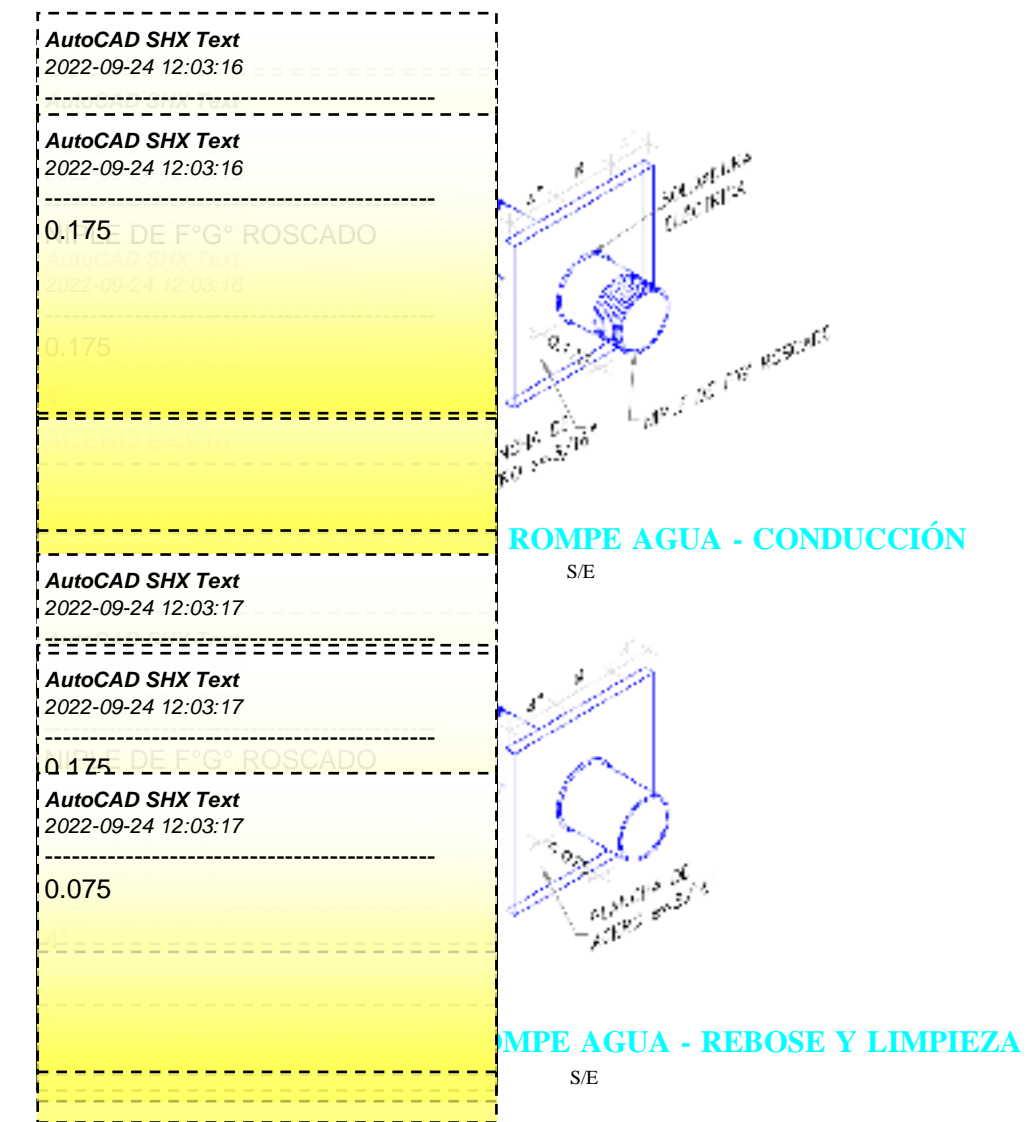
AutoCAD SHX Text
2022-09-24 12:03:16

AutoCAD SHX Text
2022-09-24 12:03:16

0.175

NIPLE DE F°G° ROSCADO

AutoCAD SHX Text
2022-09-24 12:03:16

0.175

ACERO ø=3/16"

SOLDADURA ELECTRICA

NIPLE DE F°G° ROSCADO

ROMPE AGUA - CONDUCCIÓN
S/E

AutoCAD SHX Text
2022-09-24 12:03:17

AutoCAD SHX Text
2022-09-24 12:03:17

NIPLE DE F°G° ROSCADO

0.175

AutoCAD SHX Text
2022-09-24 12:03:17

0.075

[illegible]MPE AGUA - REBOSE Y LIMPIEZA
S/E